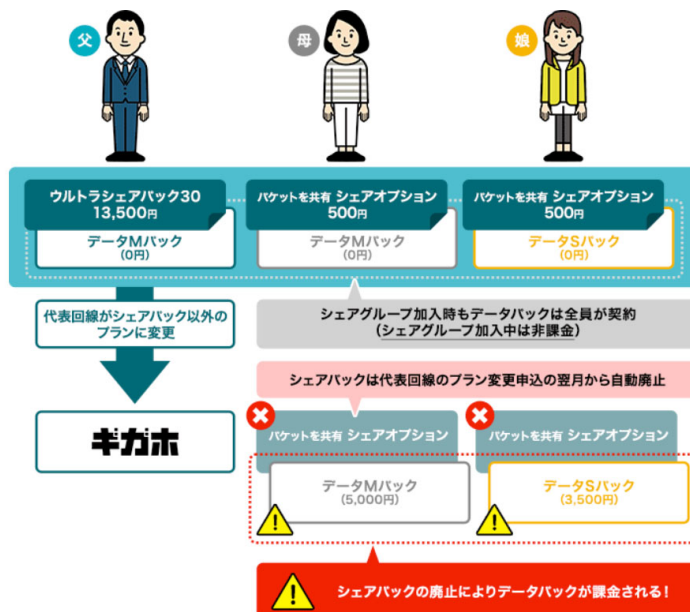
父

母

娘

ウルトラシェアパック30
13,500円

データMパック
(0円)

パケットを共有 シェアオプション
500円

データMパック
(0円)

パケットを共有 シェアオプション
500円

データSパック
(0円)

代表回線がシェアパック以外の
プランに変更

シェアグループ加入時もデータパックは全員が契約
（シェアグループ加入中は非課金）

シェアパックは代表回線のプラン変更申込の翌月から自動廃止

ギガホ

パケットを共有 シェアオプション

データMパック
(5,000円)

パケットを共有 シェアオプション

データSパック
(3,500円)

シェアパックの廃止によりデータパックが課金される！